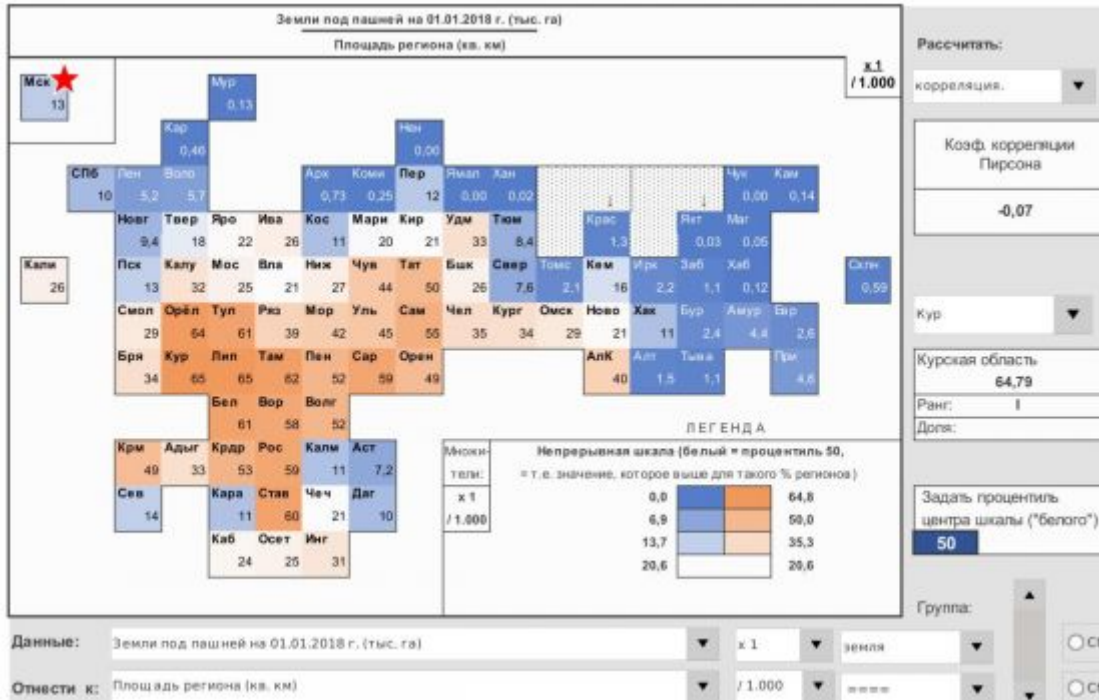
Земли под пашней на 01.01.2018 г. (тыс. га)
Площадь региона (кв. км)

x 1
/ 1.000

Мск 13
Мур 0,13
Кар 0,46
Нен 0,00
СПб 10
Лен 5,2
Воло 5,7
Арх 0,73
Коми 0,25
Пер 12
Ямал 0,00
Хан 0,02
Чук 0,00
Кам 0,14
Новг 9,4
Твер 18
Яро 22
Ива 26
Кос 11
Мари 20
Кир 21
Удм 33
Тюм 8,4
Крас 1,3
Якт 0,03
Маг 0,05
Кали 26
Пск 13
Калу 32
Мос 25
Вла 21
Ниж 27
Чув 44
Тат 50
Бшк 26
Свер 7,6
Томс 2,1
Кем 16
Ирк 2,2
Заб 1,1
Хаб 0,12
Схлн 0,59
Смол 29
Орёл 64
Тул 61
Ряз 39
Мор 42
Уль 45
Сам 55
Чел 35
Кург 34
Омск 29
Ново 21
Хак 11
Бур 2,4
Амур 4,4
Евр 2,6
Бря 34
Кур 65
Лип 65
Там 62
Пен 52
Сар 59
Орен 49
АлК 40
Алт 1,5
Тыва 1,1
При 4,6
Бел 61
Вор 58
Волг 52
Крм 49
Адыг 33
Крдр 53
Рос 59
Калм 11
Аст 7,2
Сев 14
Кара 11
Став 60
Чеч 21
Даг 10
Каб 24
Осет 25
Инг 31

ЛЕГЕНДА
Множители:
x 1
/ 1.000
Непрерывная шкала (белый = процентиль 50,
= т.е. значение, которое выше для такого % регионов)
0,0 | 64,8
6,9 | 50,0
13,7 | 35,3
20,6 | 20,6

Рассчитать:
корреляция.
Коэф. корреляции Пирсона
-0,07
Кур
Курская область
64,79
Ранг: I
Доля:
Задать процентиль центра шкалы ("белого")
50
Группа:

Данные: Земли под пашней на 01.01.2018 г. (тыс. га) | x 1 | земля
Отнести к: Площадь региона (кв. км) | / 1.000 | ====